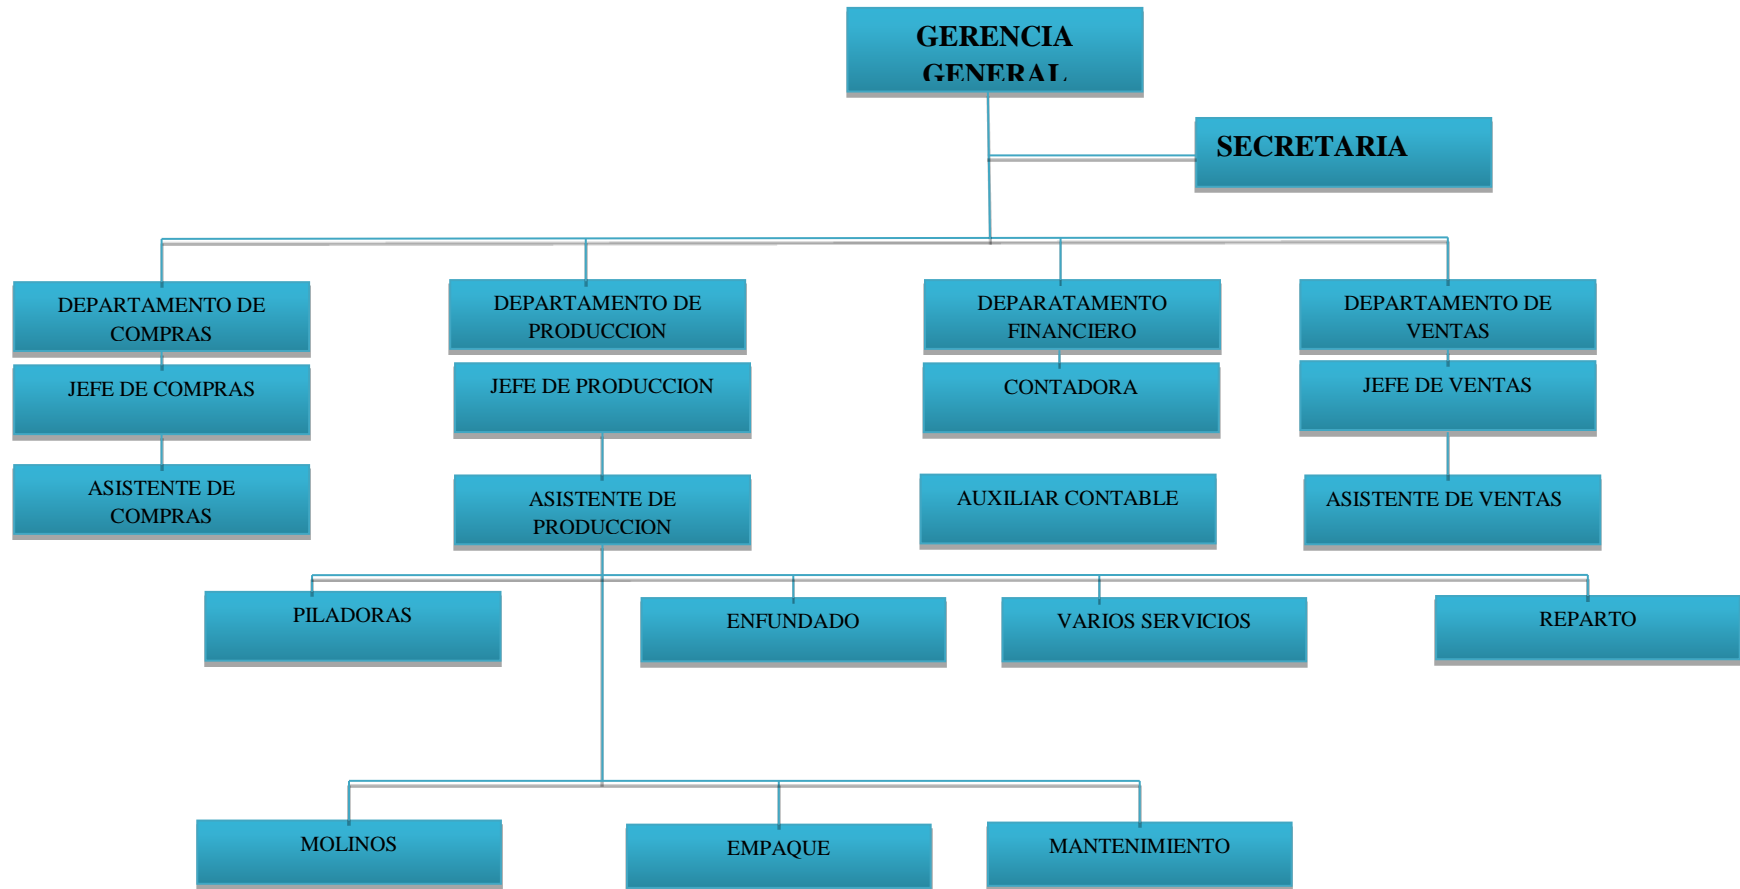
GERENCIA GENERAL

SECRETARIA

DEPARTAMENTO DE COMPRAS

JEFE DE COMPRAS

ASISTENTE DE COMPRAS

DEPARTAMENTO DE PRODUCCION

JEFE DE PRODUCCION

ASISTENTE DE PRODUCCION

DEPARATAMENTO FINANCIERO

CONTADORA

AUXILIAR CONTABLE

DEPARTAMENTO DE VENTAS

JEFE DE VENTAS

ASISTENTE DE VENTAS

PILADORAS

ENFUNDADO

VARIOS SERVICIOS

REPARTO

MOLINOS

EMPAQUE

MANTENIMIENTO